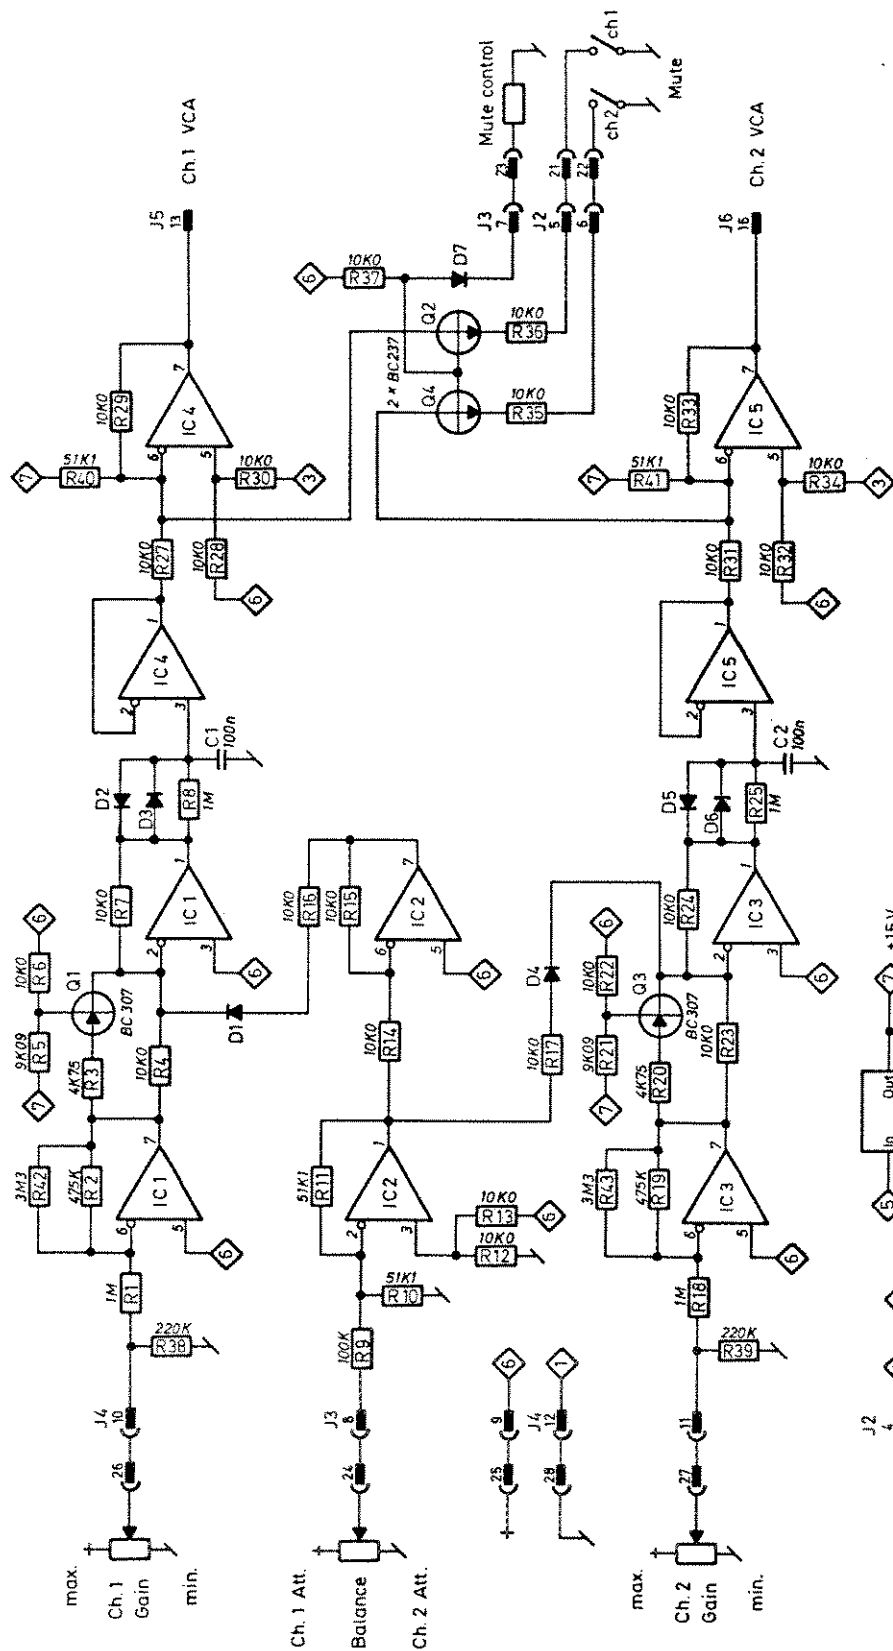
Ch.1 VCA
J5
13
Mute control
23
J3
7
21
J2
5
22
6
ch1
ch2
Mute
Ch.2 VCA
J6
16
10K0
R37
D7
Q2
10K0
R36
2 x BC237
Q4
10K0
R35
10K0
R29
IC 4
51K1
R40
10K0
R30
10K0
R27
10K0
R28
IC 4
C1
100n
D2
D3
R8
1M
10K0
R7
IC 1
10K0
R6
Q1
BC 307
9K09
R5
4K75
R3
10K0
R4
D1
3M3
R42
475K
R2
IC 1
1M
R1
220K
R38
J4
10
26
max.
Ch.1
Gain
min.
10K0
R16
R15
IC 2
10K0
R14
51K1
R11
IC 2
10K0
R13
10K0
R12
51K1
R10
100K
R9
J3
8
24
Ch.1 Att.
Balance
Ch.2 Att.
9
25
J4
12
28
10K0
R33
IC 5
51K1
R41
10K0
R34
10K0
R31
10K0
R32
IC 5
C2
100n
D5
D6
R25
1M
10K0
R24
IC 3
D4
10K0
R17
10K0
R22
Q3
BC307
9K09
R21
4K75
R20
10K0
R23
3M3
R43
475K
R19
IC 3
1M
R18
220K
R39
11
27
max.
Ch.2
Gain
min.
J2
4
In
Out
+15V